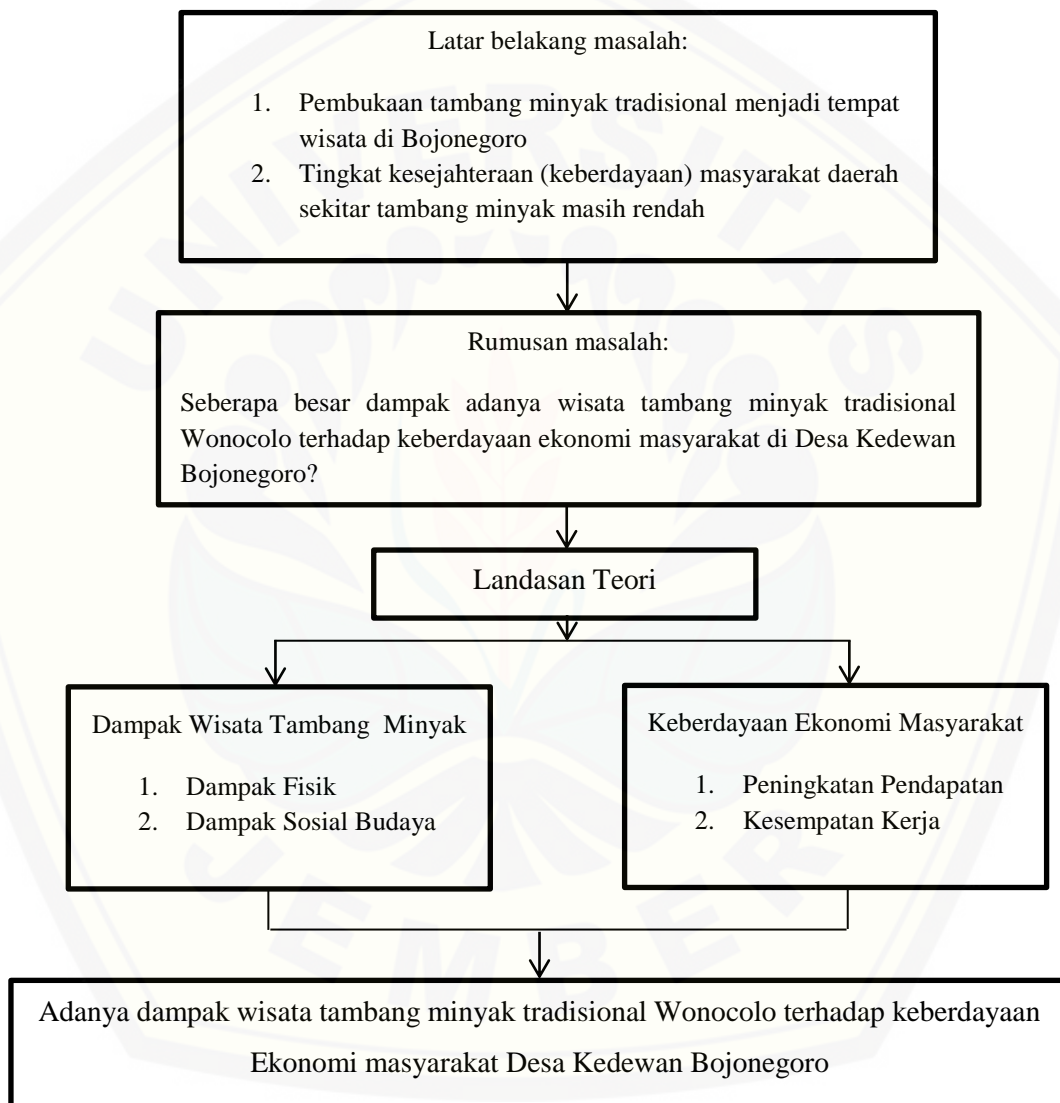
Latar belakang masalah:

1. Pembukaan tambang minyak tradisional menjadi tempat wisata di Bojonegoro
2. Tingkat kesejahteraan (keberdayaan) masyarakat daerah sekitar tambang minyak masih rendah

Rumusan masalah:

Seberapa besar dampak adanya wisata tambang minyak tradisional Wonocolo terhadap keberdayaan ekonomi masyarakat di Desa Kedewan Bojonegoro?

Landasan Teori

Dampak Wisata Tambang Minyak

1. Dampak Fisik
2. Dampak Sosial Budaya

Keberdayaan Ekonomi Masyarakat

1. Peningkatan Pendapatan
2. Kesempatan Kerja

Adanya dampak wisata tambang minyak tradisional Wonocolo terhadap keberdayaan Ekonomi masyarakat Desa Kedewan Bojonegoro